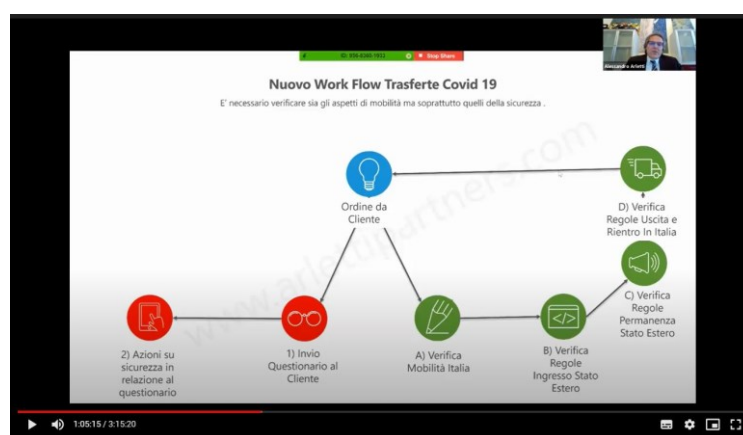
ID: 956-8300-1932 Stop Share

Alessandro Arletti

Nuovo Work Flow Trasferte Covid 19

E' necessario verificare sia gli aspetti di mobilità ma soprattutto quelli della sicurezza .

www.arlettipartners.com

Ordine da Cliente

D) Verifica Regole Uscita e Rientro In Italia

C) Verifica Regole Permanenza Stato Estero

2) Azioni su sicurezza in relazione al questionario

1) Invio Questionario al Cliente

A) Verifica Mobilità Italia

B) Verifica Regole Ingresso Stato Estero

1:05:15 / 3:15:20